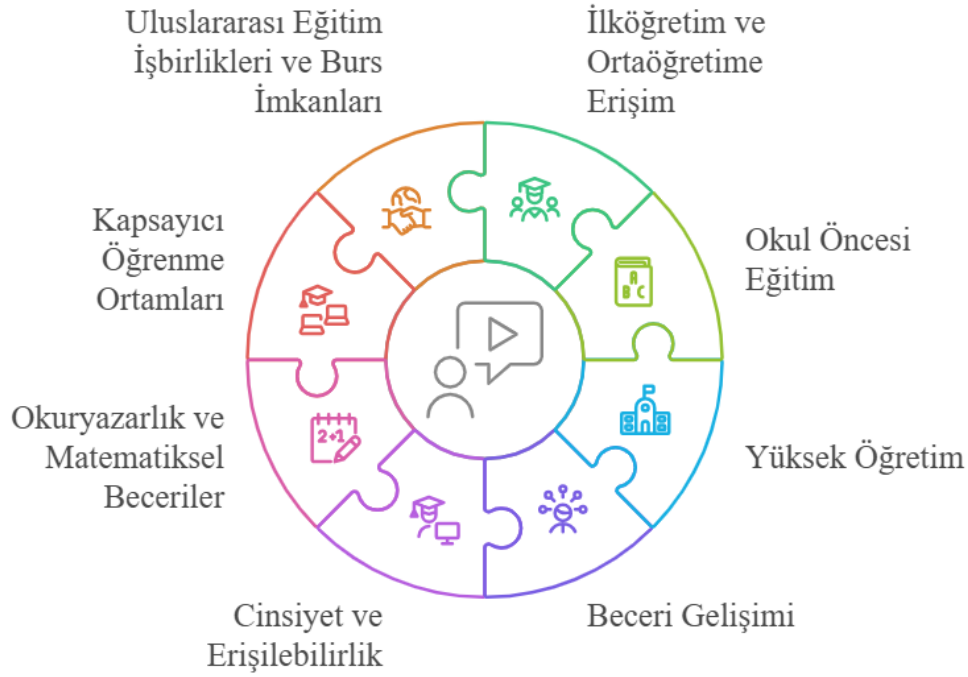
Uluslararası Eğitim İşbirlikleri ve Burs İmkanları

İlköğretim ve Ortaöğretime Erişim

Kapsayıcı Öğrenme Ortamları

Okul Öncesi Eğitim

A B C

Okuryazarlık ve Matematiksel Beceriler

2+1

Yüksek Öğretim

Cinsiyet ve Erişilebilirlik

Beceri Gelişimi